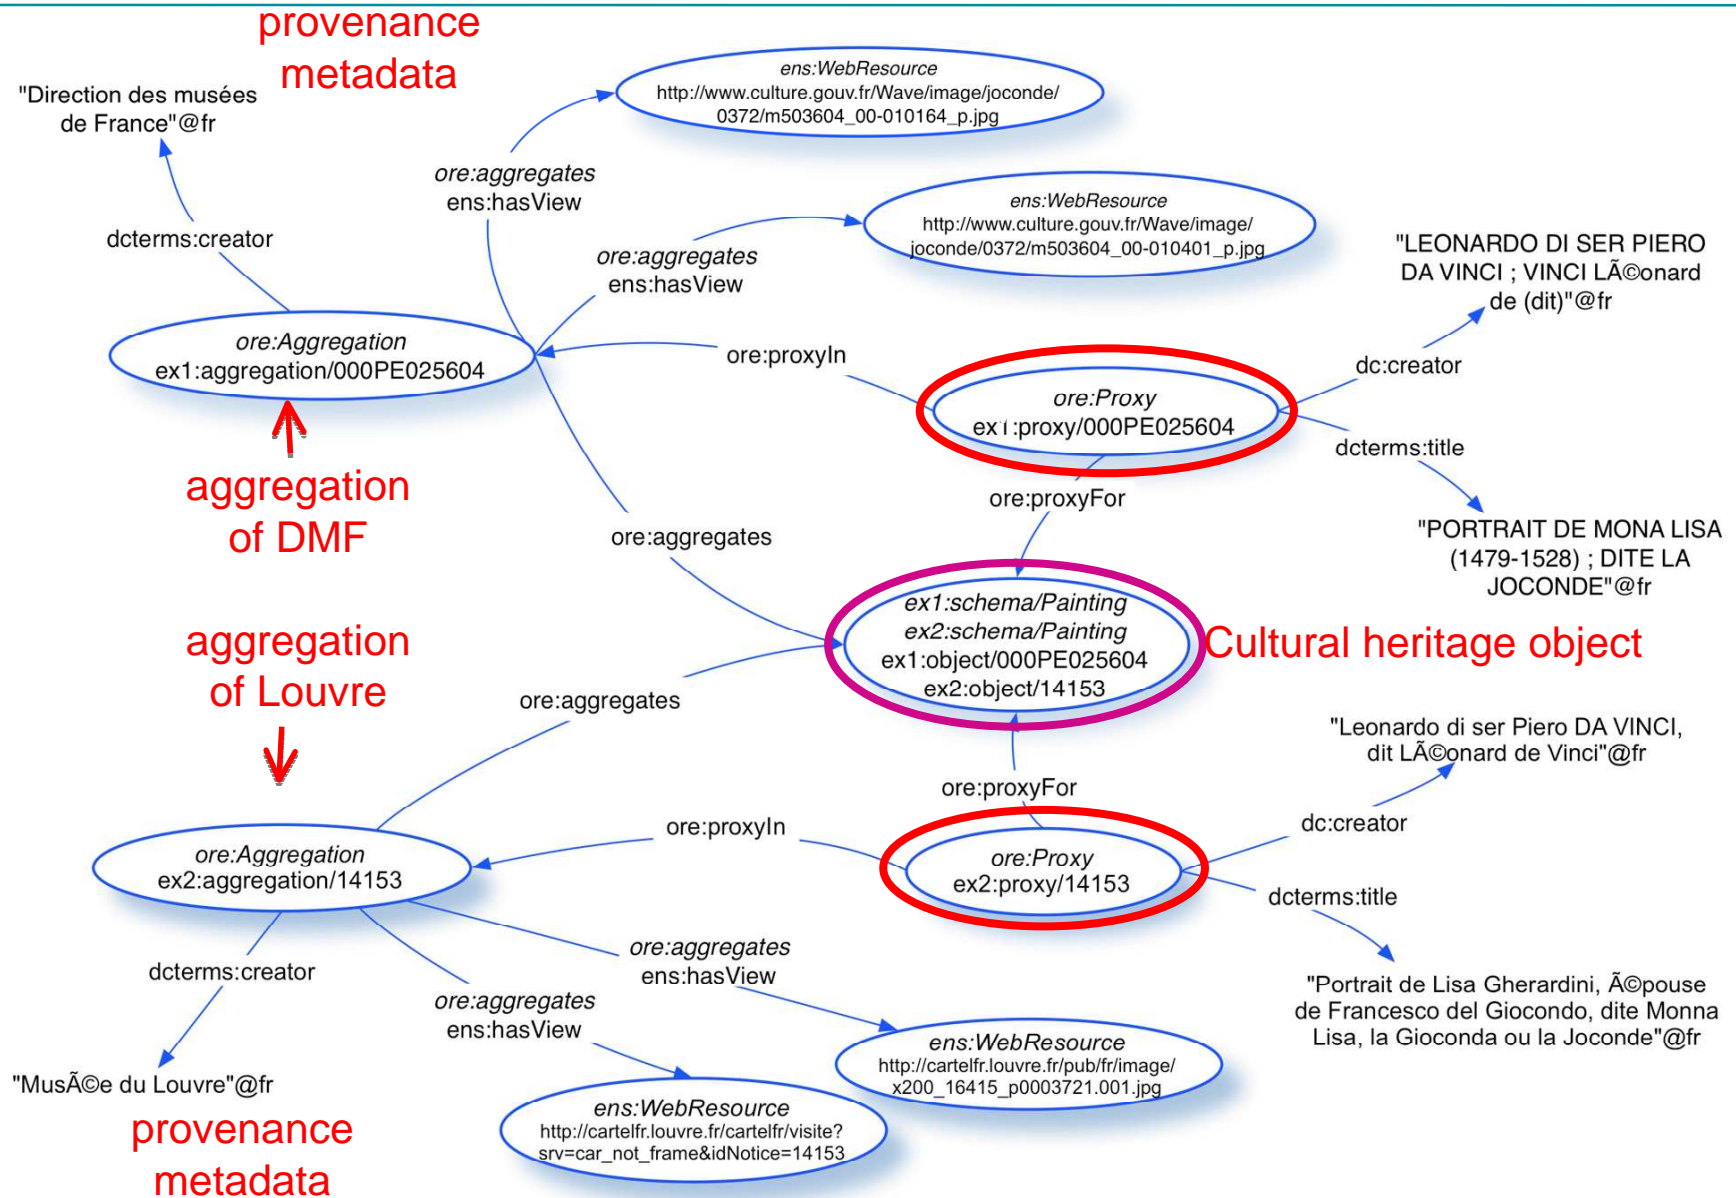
provenance metadata

"Direction des musées de France"@fr

dcterms:creator

ens:WebResource
http://www.culture.gouv.fr/Wave/image/joconde/0372/m503604_00-010164_p.jpg

ore:aggregates
ens:hasView

ens:WebResource
http://www.culture.gouv.fr/Wave/image/joconde/0372/m503604_00-010401_p.jpg

ore:aggregates
ens:hasView

"LEONARDO DI SER PIERO DA VINCI ; VINCI LÃ©onard de (dit)"@fr

ore:Aggregation
ex1:aggregation/000PE025604

ore:proxyIn

ore:Proxy
ex1:proxy/000PE025604

dc:creator

dcterms:title

aggregation of DMF

ore:proxyFor

"PORTRAIT DE MONA LISA (1479-1528) ; DITE LA JOCONDE"@fr

ore:aggregates

ex1:schema/Painting
ex2:schema/Painting
ex1:object/000PE025604
ex2:object/14153

Cultural heritage object

aggregation of Louvre

ore:aggregates

"Leonardo di ser Piero DA VINCI, dit LÃ©onard de Vinci"@fr

ore:proxyFor

dc:creator

ore:proxyIn

ore:Aggregation
ex2:aggregation/14153

ore:Proxy
ex2:proxy/14153

dcterms:title

dcterms:creator

ore:aggregates
ens:hasView

ore:aggregates
ens:hasView

"Portrait de Lisa Gherardini, Ã©pouse de Francesco del Giocondo, dite Monna Lisa, la Gioconda ou la Joconde"@fr

ens:WebResource
http://cartelfr.louvre.fr/pub/fr/image/x200_16415_p0003721.001.jpg

"MusÃ©e du Louvre"@fr

ens:WebResource
http://cartelfr.louvre.fr/cartelfr/visite?srv=car_not_frame&idNotice=14153

provenance metadata